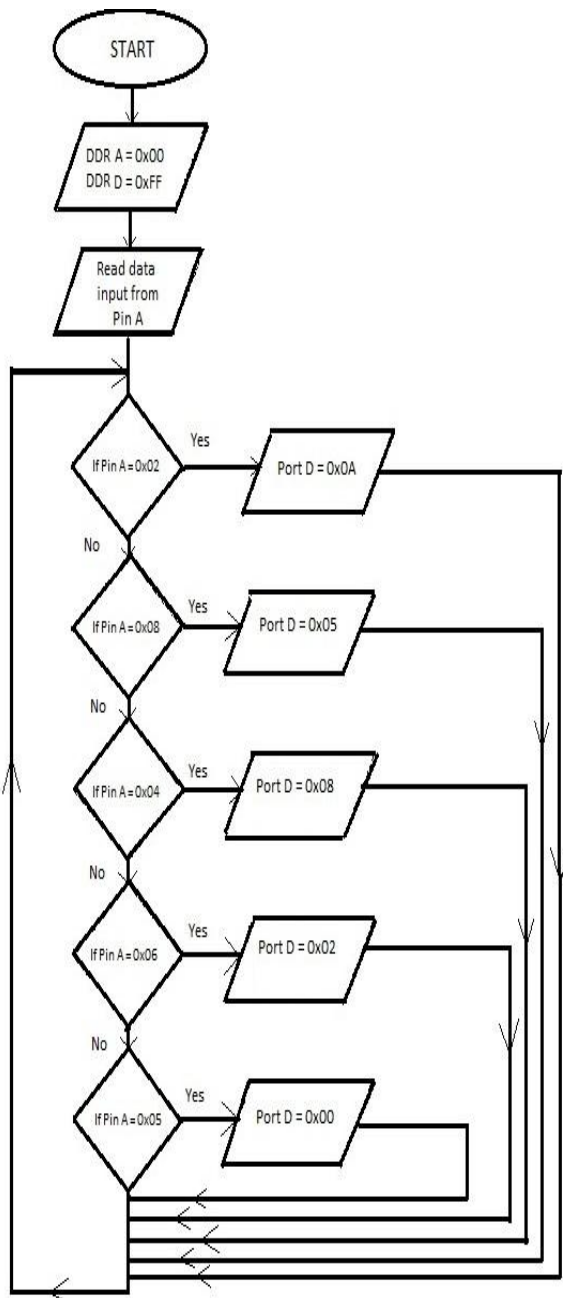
START

DDR A = 0x00
DDR D = 0xFF

Read data input from Pin A

If Pin A = 0x02

Yes

Port D = 0x0A

No

If Pin A = 0x08

Yes

Port D = 0x05

No

If Pin A = 0x04

Yes

Port D = 0x08

No

If Pin A = 0x06

Yes

Port D = 0x02

No

If Pin A = 0x05

Yes

Port D = 0x00